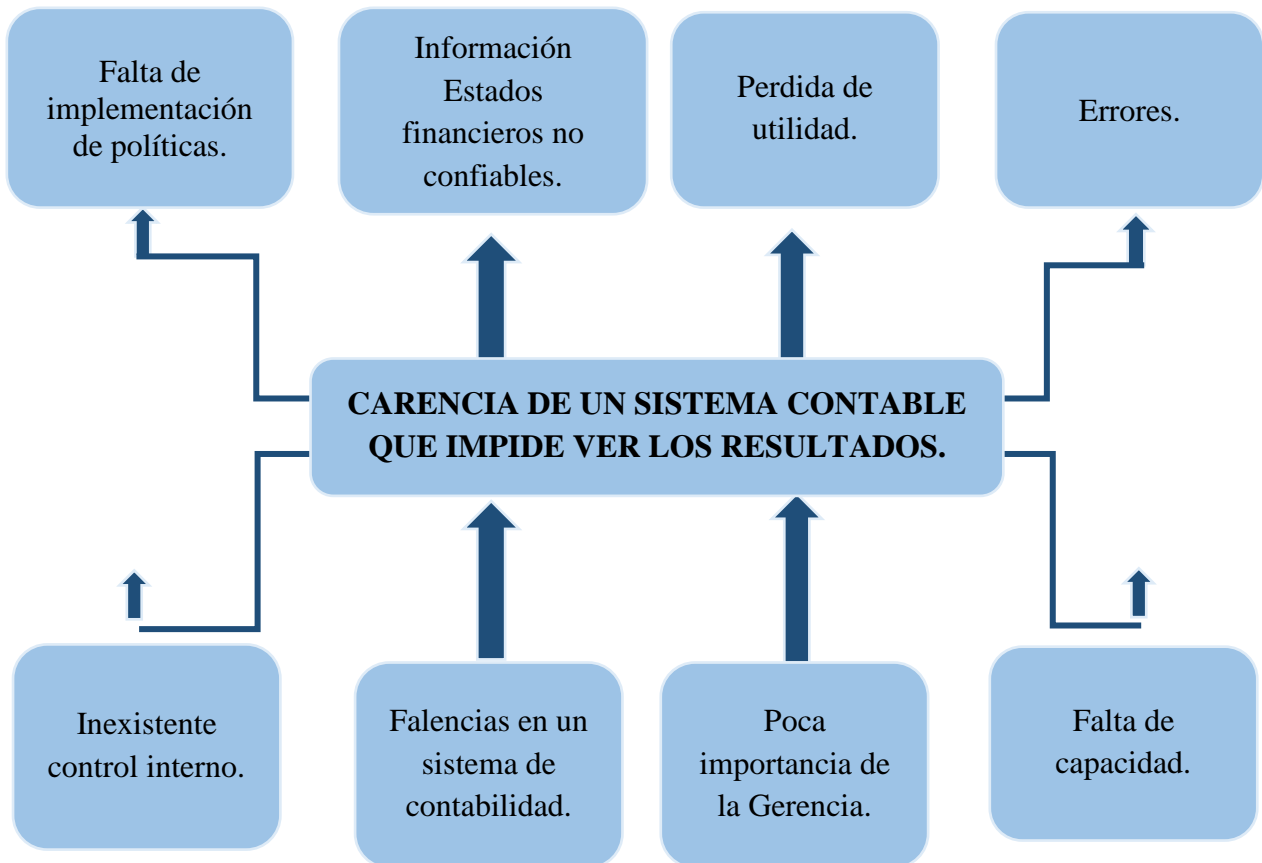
Falta de implementación de políticas.

Información Estados financieros no confiables.

Perdida de utilidad.

Errores.

CARENCIA DE UN SISTEMA CONTABLE QUE IMPIDE VER LOS RESULTADOS.

Inexistente control interno.

Falencias en un sistema de contabilidad.

Poca importancia de la Gerencia.

Falta de capacidad.